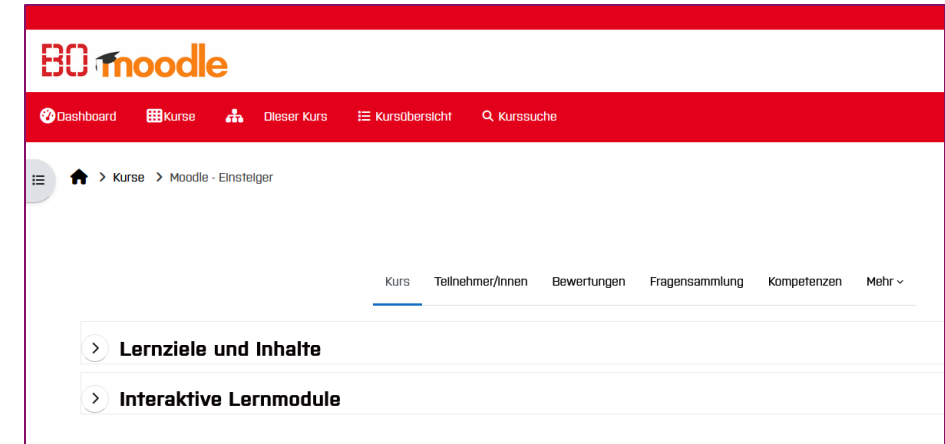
BO moodle

Dashboard Kurse Dieser Kurs Kursübersicht Kurssuche

Kurse > Moodle - Einsteiger

Kurs Teilnehmer/Innen Bewertungen Fragensammlung Kompetenzen Mehr

Lernziele und Inhalte

Interaktive Lernmodule